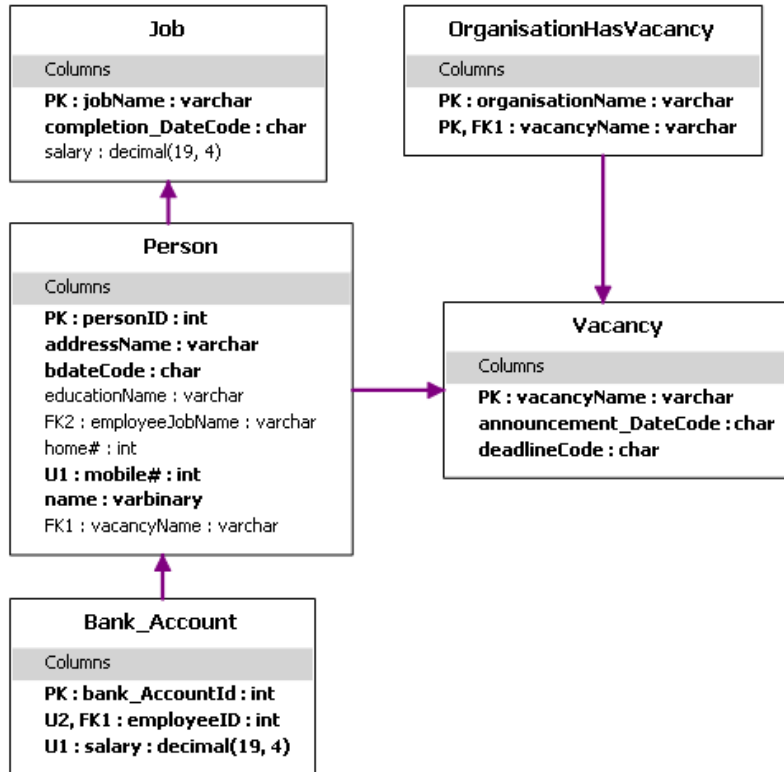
Job

Columns

PK : jobName : varchar
completion_DateCode : char
salary : decimal(19, 4)

OrganisationHasVacancy

Columns

PK : organisationName : varchar
PK, FK1 : vacancyName : varchar

Person

Columns

PK : personID : int
addressName : varchar
bdateCode : char
educationName : varchar
FK2 : employeeJobName : varchar
home# : int
U1 : mobile# : int
name : varbinary
FK1 : vacancyName : varchar

Vacancy

Columns

PK : vacancyName : varchar
announcement_DateCode : char
deadlineCode : char

Bank_Account

Columns

PK : bank_AccountId : int
U2, FK1 : employeeID : int
U1 : salary : decimal(19, 4)